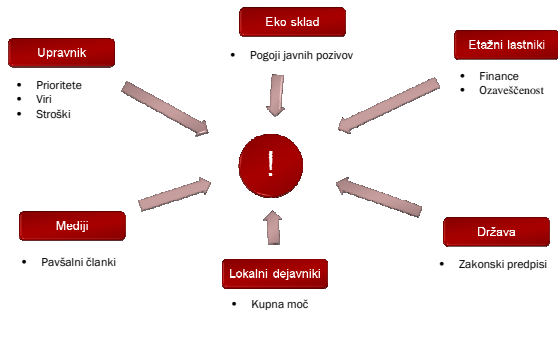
Eko sklad

• Pogoji javnih pozivov

Upravnik

• Prioritete
• Viri
• Stroški

Etažni lastniki

• Finance
• Ozaveščenost

!

Mediji

• Pavšalni članki

Lokalni dejavniki

• Kupna moč

Država

• Zakonski predpisi